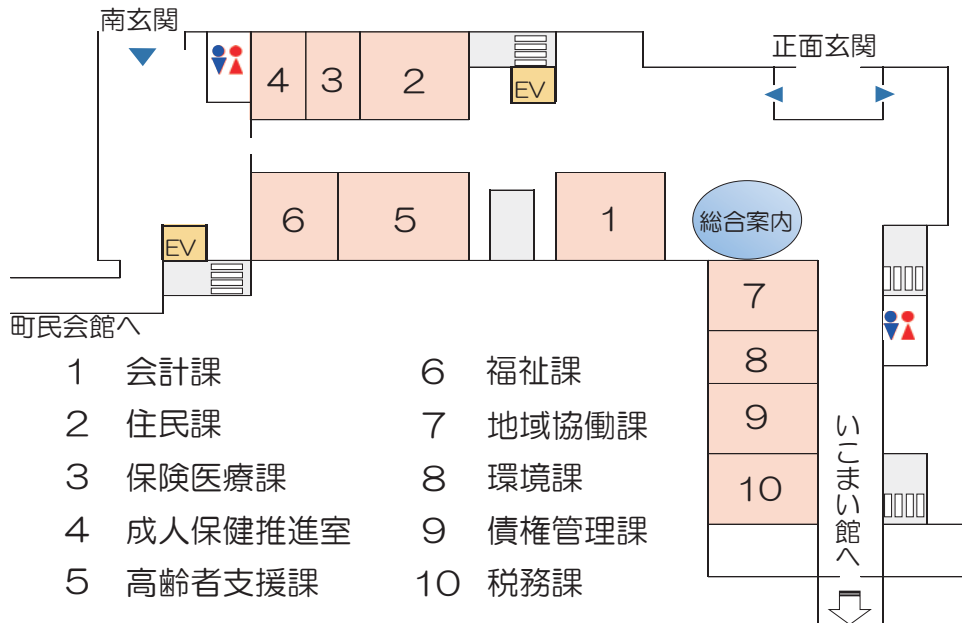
南玄関

4 3 2

EV

正面玄関

6 5 1

総合案内

EV

7
8
9
10

町民会館へ

いこまい館へ

| 1 | 会計課 | 6 | 福祉課 |
|---|---|---|---|
| 2 | 住民課 | 7 | 地域協働課 |
| 3 | 保険医療課 | 8 | 環境課 |
| 4 | 成人保健推進室 | 9 | 債権管理課 |
| 5 | 高齢者支援課 | 10 | 税務課 |